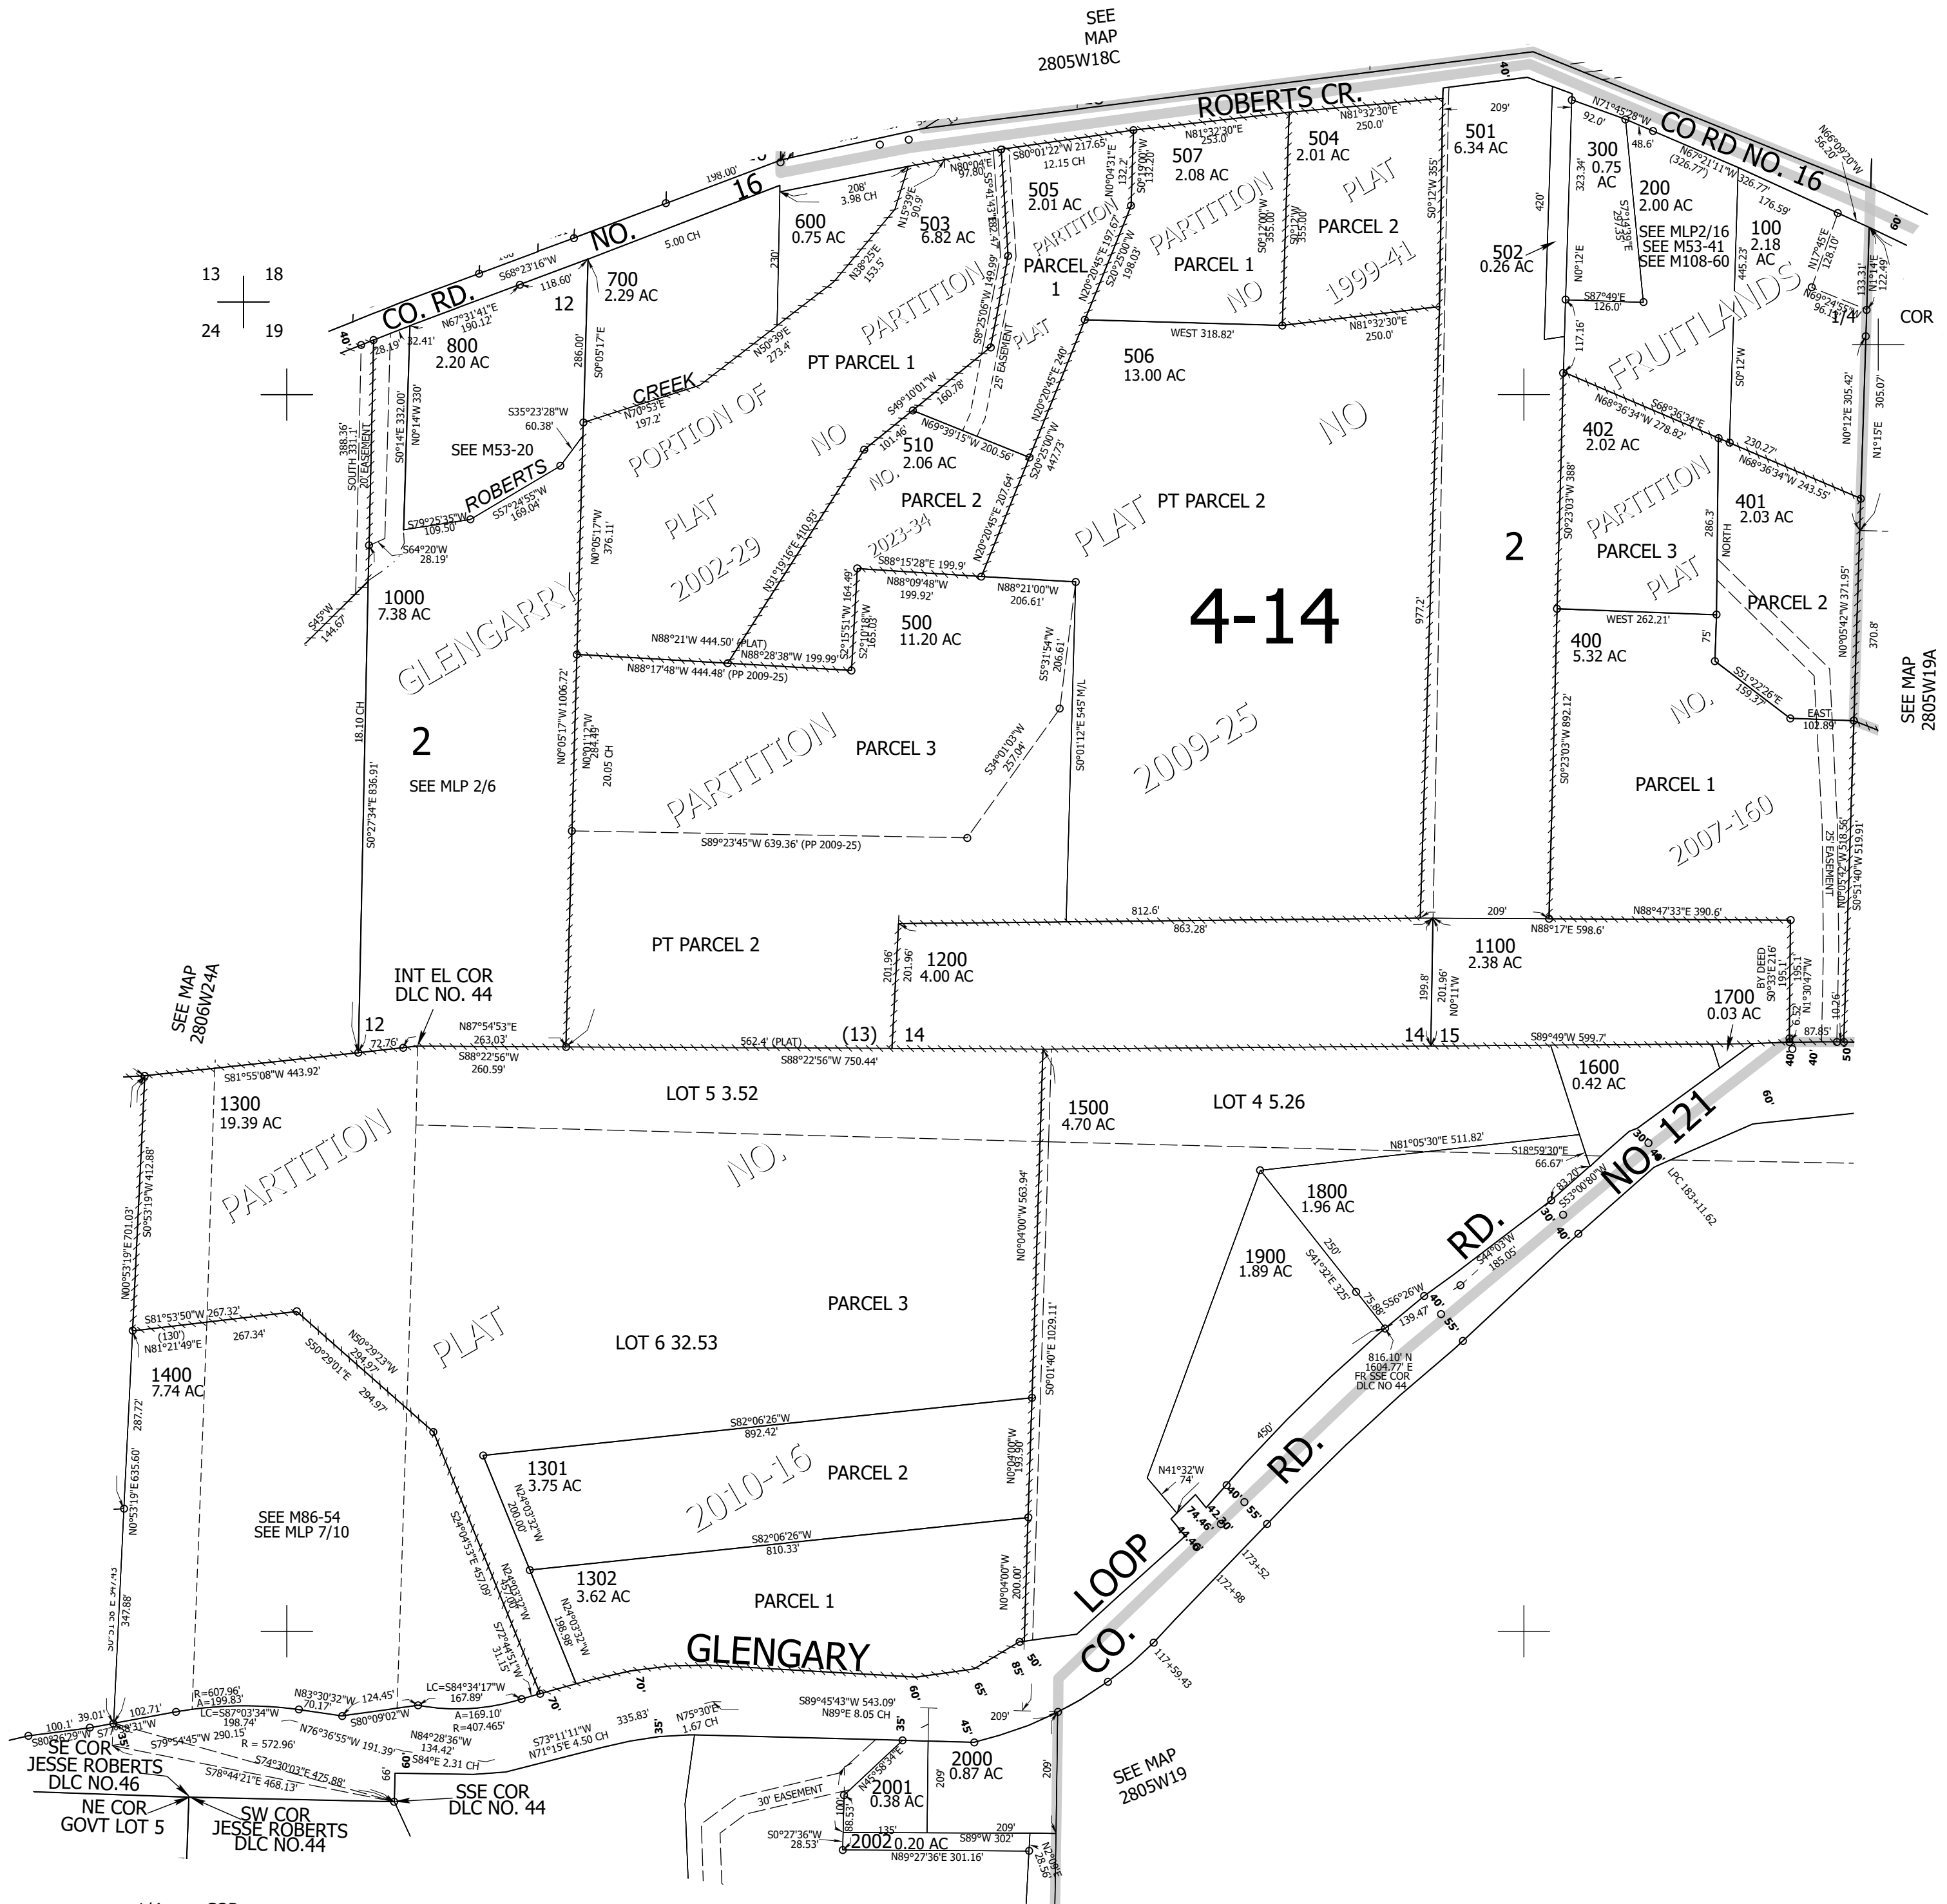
SEE MAP 2805W18C

ROBERTS CR.

CO RD NO. 16

CO. RD. NO. 16

13 18
24 19

COR

501
6.34 AC

504
2.01 AC

507
2.08 AC

505
2.01 AC

503
6.82 AC

600
0.75 AC

700
2.29 AC

800
2.20 AC

300
0.75 AC

200
2.00 AC

100
2.18 AC

502
0.26 AC

SEE MLP2/16
SEE M53-41
SEE M108-60

PARCEL 2

PARCEL 1

PARCEL 1

PARTITION PLAT NO 1999-41

PARTITION

PLAT

FRUITLANDS

PT PARCEL 1

SEE M53-20

CREEK

ROBERTS

506
13.00 AC

510
2.06 AC

PARCEL 2

PT PARCEL 2

402
2.02 AC

401
2.03 AC

PARCEL 3

PARCEL 2

PARTITION PLAT NO.

2

PORTION OF PLAT NO 2002-29

NO. 2023-34

PLAT NO 2009-25

4-14

1000
7.38 AC

GLENGARRY

500
11.20 AC

400
5.32 AC

2

SEE MLP 2/6

PARTITION

PARCEL 3

PARCEL 1

2007-160

PT PARCEL 2

1200
4.00 AC

1100
2.38 AC

1700
0.03 AC

SEE MAP 2806W24A

INT EL COR
DLC NO. 44

12

(13)

14

14 15

1300
19.39 AC

LOT 5 3.52

1500
4.70 AC

LOT 4 5.26

1600
0.42 AC

PARTITION

NO.

PLAT

1800
1.96 AC

1900
1.89 AC

PARCEL 3

LOT 6 32.53

1400
7.74 AC

1301
3.75 AC

PARCEL 2

2010-16

SEE M86-54
SEE MLP 7/10

1302
3.62 AC

PARCEL 1

GLENGARY

LOOP

CO. RD. NO 121

RD.

SEE MAP 2805W19A

SEE MAP 2805W19

2000
0.87 AC

2001
0.38 AC

2002 0.20 AC

30' EASEMENT

SE COR
JESSE ROBERTS
DLC NO.46

NE COR
GOVT LOT 5

SW COR
JESSE ROBERTS
DLC NO.44

SSE COR
DLC NO. 44

816.10' N
1604.77' E
FR SSE COR
DLC NO 44

LPC 183+11.62

173+52

172+98

117+59.43

25' EASEMENT

20' EASEMENT

BY DEED

N88°47'33"E 390.6'
S89°49'W 599.7'
S88°22'56"W 750.44'
562.4' (PLAT)
N87°54'53"E 263.03'
S88°22'56"W 260.59'
S81°55'08"W 443.92'
N81°05'30"E 511.82'
S18°59'30"E 66.67'
S89°23'45"W 639.36' (PP 2009-25)
N88°17'48"W 444.48' (PP 2009-25)
N88°21'W 444.50' (PLAT)
N88°28'38"W 199.99'
S88°15'28"E 199.9'
N88°09'48"W 199.92'
N88°21'00"W 206.61'
WEST 318.82'
N81°32'30"E 250.0'
WEST 262.21'
S82°06'26"W 892.42'
S82°06'26"W 810.33'
S89°45'43"W 543.09'
N89°E 8.05 CH
N89°27'36"E 301.16'
S89°W 302'
S78°44'21"E 468.13'
S74°30'03"E 475.88'
R = 572.96'